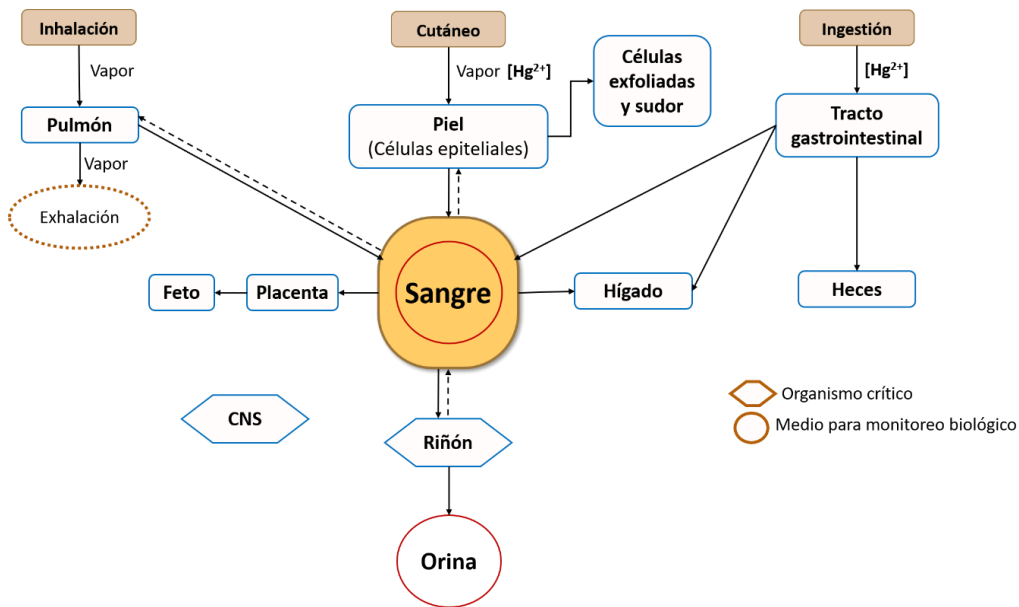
Inhalación

Vapor

Pulmón

Vapor

Exhalación

Cutáneo

Vapor $[Hg^{2+}]$

Piel
(Células epiteliales)

Células exfoliadas y sudor

Ingestión

$[Hg^{2+}]$

Tracto gastrointestinal

Heces

Sangre

Feto

Placenta

Hígado

CNS

Riñón

Orina

Organismo crítico

Medio para monitoreo biológico